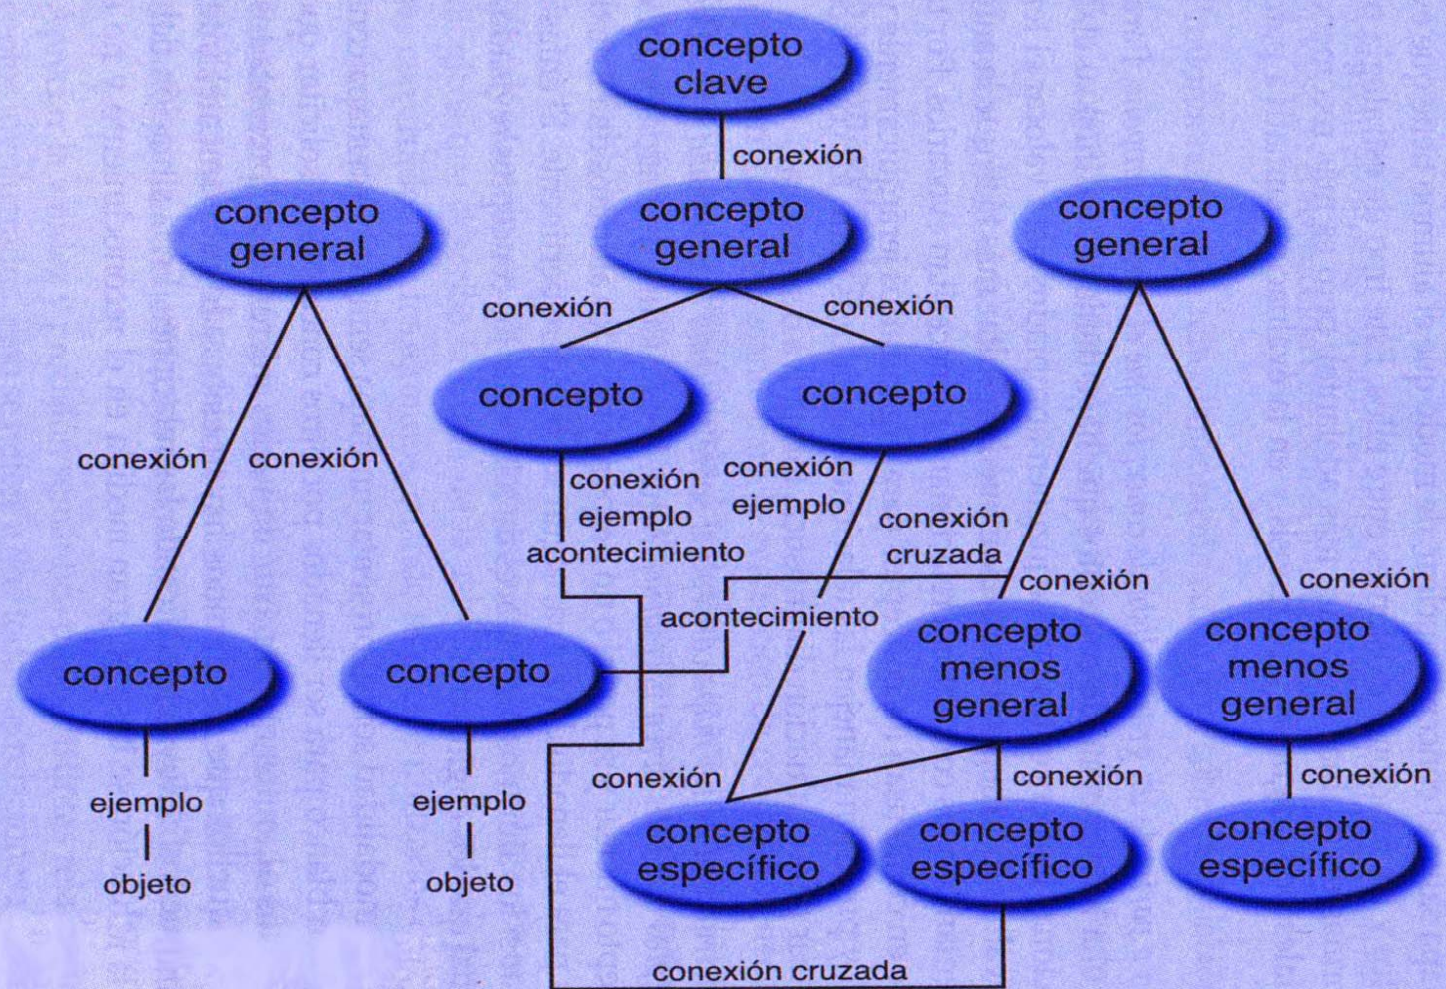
concepto clave

conexión

concepto general

concepto general

concepto general

conexión

conexión

concepto

concepto

conexión

conexión

conexión ejemplo acontecimiento

conexión ejemplo

conexión cruzada

conexión

conexión

acontecimiento

concepto

concepto

concepto menos general

concepto menos general

ejemplo

ejemplo

conexión

conexión

conexión

objeto

objeto

concepto específico

concepto específico

concepto específico

conexión cruzada